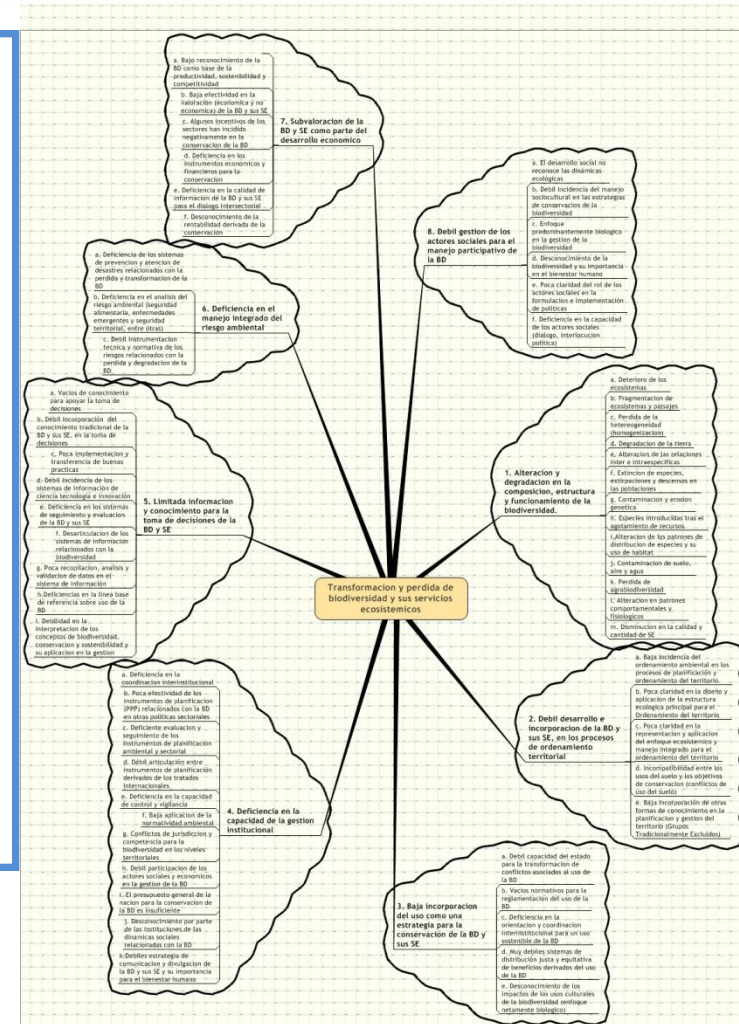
a. Bajo reconocimiento de la BD como base de la productividad, sostenibilidad y competitividad

b. Baja efectividad en la valoración (económica y no económica) de la BD y sus SE

c. Algunos incentivos de los sectores han incidido negativamente en la conservacion de la BD

d. Deficiencia en los instrumentos económicos y financieros para la conservacion

e. Deficiencia en la calidad de información de la BD y sus SE para el dialogo intersectorial

f. Desconocimiento de la rentabilidad derivada de la conservacion

7. Subvaloracion de la BD y SE como parte del desarrollo economico

a. El desarrollo social no reconoce las dinámicas ecologicas

b. Debil incidencia del manejo sociocultural en las estrategias de conservacion de la biodiversidad

c. Enfoque predominantemente biologico en la gestion de la biodiversidad

d. Desconocimiento de la biodiversidad y su importancia en el bienestar humano

e. Poca claridad del rol de los actores sociales en la formulacion e implementación de politicas

f. Deficiencia en la capacidad de los actores sociales (dialogo, interlocucion politica)

8. Debil gestion de los actores sociales para el manejo participativo de la BD

a. Deficiencia de los sistemas de prevencion y atencion de desastres relacionados con la perdida y transformacion de la BD

b. Deficiencia en el analisis del riesgo ambiental (seguridad alimentaria, enfermedades emergentes y seguridad territorial, entre otras)

c. Debil instrumentacion tecnica y normativa de los riesgos relacionados con la perdida y degradacion de la BD

6. Deficiencia en el manejo integrado del riesgo ambiental

a. Vacíos de conocimiento para apoyar la toma de decisiones

b. Debil incorporación del conocimiento tradicional de la BD y sus SE, en la toma de decisiones

c. Poca implementacion y transferencia de buenas practicas

d. Debil incidencia de los sistemas de información de ciencia tecnologia e innovación

e. Deficiencia en los sistemas de seguimiento y evaluacion de la BD y sus SE

f. Desarticulacion de los sistemas de información relacionados con la biodiversidad

g. Poca recopilacion, analisis y validacion de datos en el sistema de información

h.Deficiencias en la linea base de referencia sobre uso de la BD

i. Debilidad en la interpretacion de los conceptos de biodiversidad, conservacion y sostenibilidad y su aplicacion en la gestion

5. Limitada informacion y conocimiento para la toma de decisiones de la BD y SE

a. Deterioro de los ecosistemas

b. Fragmentacion de ecosistemas y paisajes

c. Perdida de la heterogeneidad (homogenizacion)

d. Degradacion de la tierra

e. Alteracion de las relaciones inter e intraespecificas

f. Extincion de especies, extirpaciones y descensos en las poblaciones

g. Contaminacion y erosion genetica

h. Especies introducidas tras el agotamiento de recursos

i.Alteracion de los patrones de distribucion de especies y su uso de habitat

j. Contaminacion de suelo, aire y agua

k. Perdida de agrobiodiversidad

l. Alteracion en patrones comportamentales y fisiologicos

m. Disminucion en la calidad y cantidad de SE

1. Alteracion y degradacion en la composicion, estructura y funcionamiento de la biodiversidad.

Transformacion y perdida de biodiversidad y sus servicios ecosistemicos

a. Deficiencia en la coordinacion interinstitucional

b. Poca efectividad de los instrumentos de planificacion (PPP) relacionados con la BD en otras politicas sectoriales

c. Deficiente evaluacion y seguimiento de los instrumentos de planificación ambiental y sectorial

d. Débil articulación entre instrumentos de planificación derivados de los tratados internacionales

e. Deficiencia en la capacidad de control y vigilancia

f. Baja aplicacion de la normatividad ambiental

g. Conflictos de jurisdiccion y competencia para la biodiversidad en los niveles territoriales

h. Debil participacion de los actores sociales y economicos en la gestion de la BD

i. El presupuesto general de la nacion para la conservacion de la BD es insuficiente

j. Desconocimiento por parte de las instituciones de las dinamicas sociales relacionadas con la BD

k.Debiles estrategia de comunicacion y divulgacion de la BD y sus SE y su importancia para el bienestar humano

4. Deficiencia en la capacidad de la gestion institucional

a. Baja incidencia del ordenamiento ambiental en los procesos de planificación y ordenamiento del territorio

b. Poca claridad en la diseño y aplicacion de la estructura ecologica principal para el Ordenamiento del territorio

c. Poca claridad en la representacion y aplicacion del enfoque ecosistemico y manejo integrado para el ordenamiento del territorio

d. Incompatibilidad entre los usos del suelo y los objetivos de conservacion (conflictos de uso del suelo)

e. Baja incorporación de otras formas de conocimiento en la planificacion y gestion del territorio (Grupos Tradicionalmente Excluidos)

2. Debil desarrollo e incorporacion de la BD y sus SE, en los procesos de ordenamiento territorial

a. Debil capacidad del estado para la transformacion de conflictos asociados al uso de la BD

b. Vacios normativos para la reglamentación del uso de la BD

c. Deficiencia en la orientacion y coordinacion interinstitucional para un uso sostenible de la BD

d. Muy debiles sistemas de distribución justa y equitativa de beneficios derivados del uso de la BD

e. Desconocimiento de los impactos de los usos culturales de la biodiversidad (enfoque netamente biologico)

3. Baja incorporacion del uso como una estrategia para la conservación de la BD y sus SE